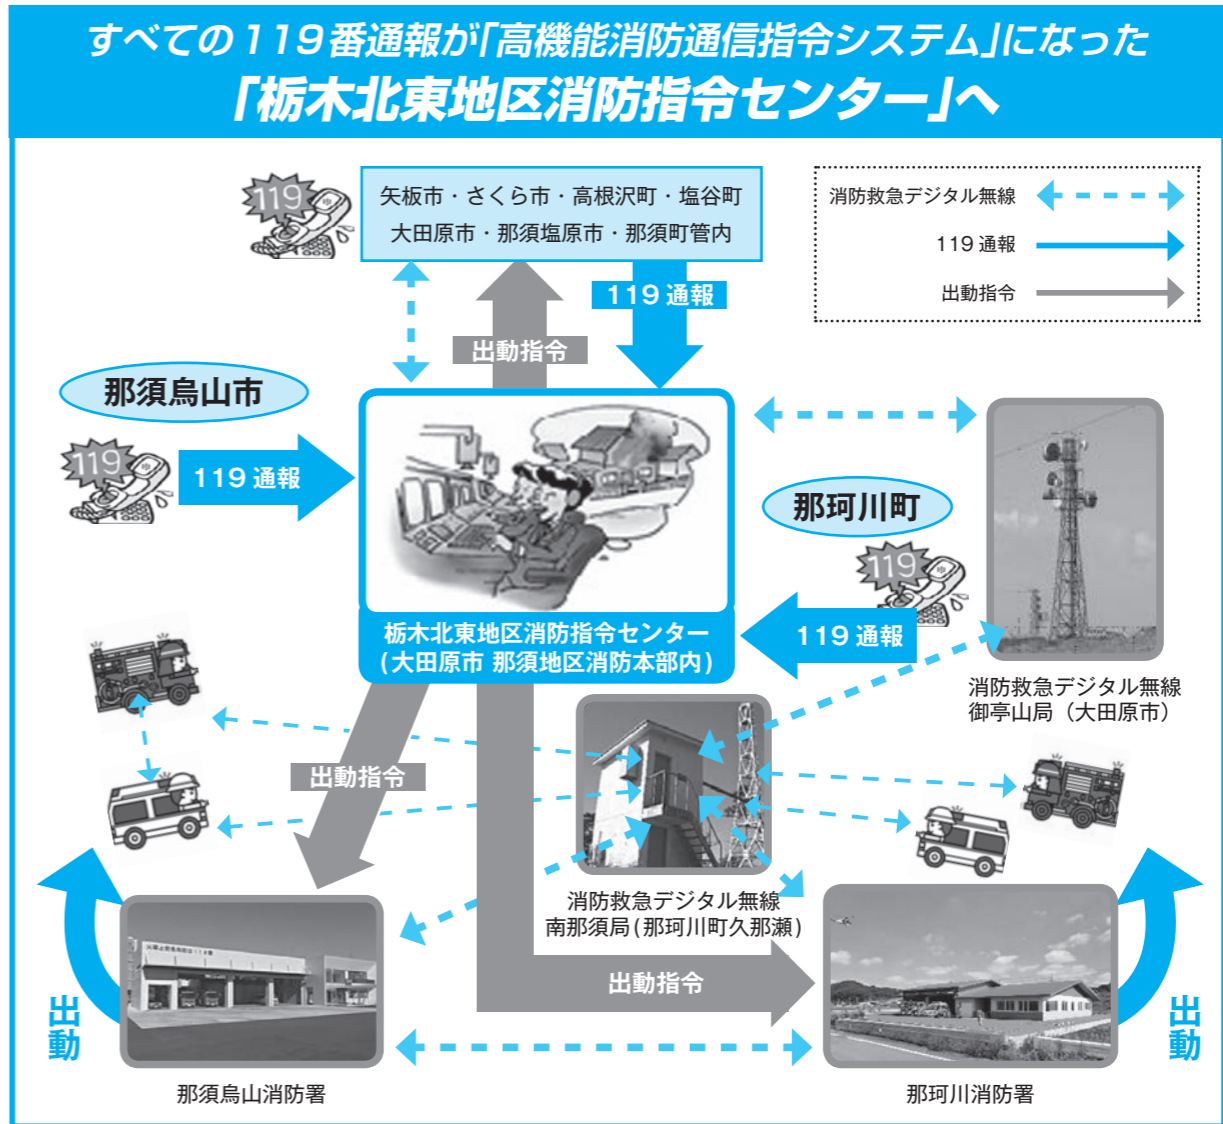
すべての119番通報が「高機能消防通信指令システム」になった
「栃木北東地区消防指令センター」へ

119

矢板市・さくら市・高根沢町・塩谷町
大田原市・那須塩原市・那須町管内

消防救急デジタル無線
119 通報
出動指令

119 通報

出動指令

那須烏山市

119

119 通報

那珂川町

119

栃木北東地区消防指令センター
（大田原市 那須地区消防本部内）

119 通報

消防救急デジタル無線
御亭山局（大田原市）

出動指令

消防救急デジタル無線
南那須局（那珂川町久那瀬）

出動指令

出動

出動

那須烏山消防署

那珂川消防署